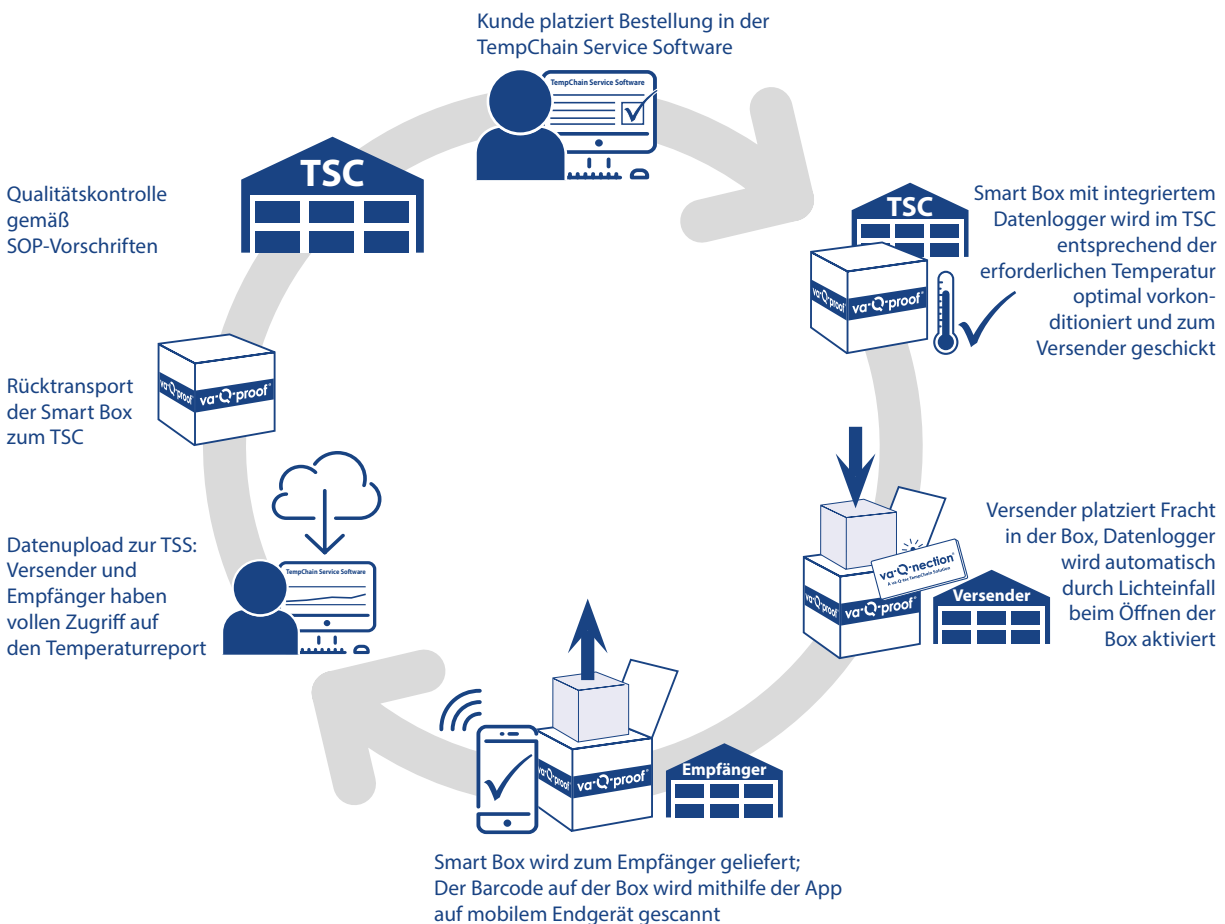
Kunde platziert Bestellung in der TempChain Service Software

TempChain Service Software

TSC

Smart Box mit integriertem Datenlogger wird im TSC entsprechend der erforderlichen Temperatur optimal vorkonditioniert und zum Versender geschickt

va-Q-proof

Versender platziert Fracht in der Box, Datenlogger wird automatisch durch Lichteinfall beim Öffnen der Box aktiviert

va-Q-nection

Versender

Empfänger

Smart Box wird zum Empfänger geliefert; Der Barcode auf der Box wird mithilfe der App auf mobilem Endgerät gescannt

Datenupload zur TSS: Versender und Empfänger haben vollen Zugriff auf den Temperaturreport

TempChain Service Software

Rücktransport der Smart Box zum TSC

Qualitätskontrolle gemäß SOP-Vorschriften

TSC